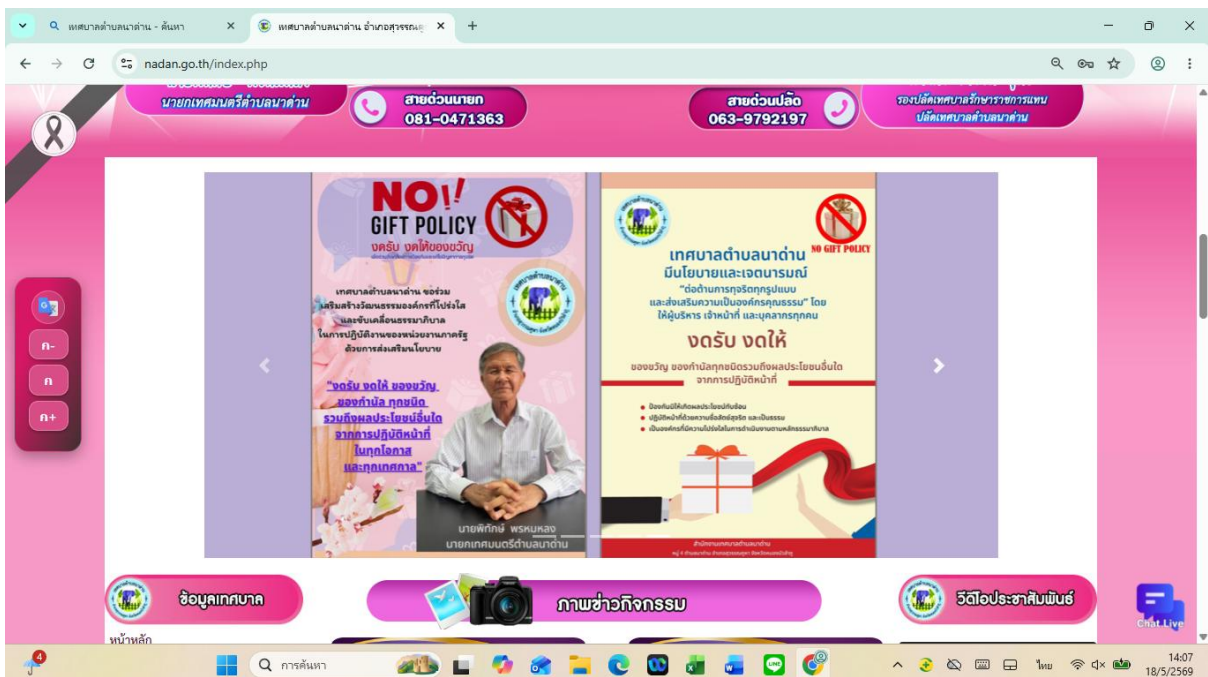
เทศบาลตำบลนาด่าน - ค้นหา
เทศบาลตำบลนาด่าน อำเภอสุวรรณคู
nadan.go.th/index.php

นายกเทศมนตรีตำบลนาด่าน
สายด่วนนายก
081-0471363
สายด่วนปลัด
063-9792197
รองปลัดเทศบาลรักษาราชการแทน
ปลัดเทศบาลตำบลนาด่าน

ก-
ก
ก+

NO!
GIFT POLICY
งดรับ งดให้ของขวัญ

เทศบาลตำบลนาด่าน ขอร่วม เสริมสร้างวัฒนธรรมองค์กรที่โปร่งใส และขับเคลื่อนธรรมาภิบาล ในการปฏิบัติงานของหน่วยงานภาครัฐ ด้วยการส่งเสริมนโยบาย

"งดรับ งดให้ ของขวัญ ของกำนัล ทุกชนิด รวมถึงผลประโยชน์อื่นใด จากการปฏิบัติหน้าที่ ในทุกโอกาส และทุกเทศกาล"

นายพิทักษ์ พรหมหลง
นายกเทศมนตรีตำบลนาด่าน

NO GIFT POLICY
เทศบาลตำบลนาด่าน
มีนโยบายและเจตนารมณ์
"ต่อต้านการทุจริตทุกรูปแบบ และส่งเสริมความเป็นองค์กรคุณธรรม" โดย ให้ผู้บริหาร เจ้าหน้าที่ และบุคลากรทุกคน
งดรับ งดให้
ของขวัญ ของกำนัลทุกชนิดรวมถึงผลประโยชน์อื่นใด จากการปฏิบัติหน้าที่

ข้อมูลเทศบาล
ภาพข่าวกิจกรรม
วีดีโอประชาสัมพันธ์
หน้าหลัก
Chat Live

4
การค้นหา
ไทย
14:07
18/5/2569